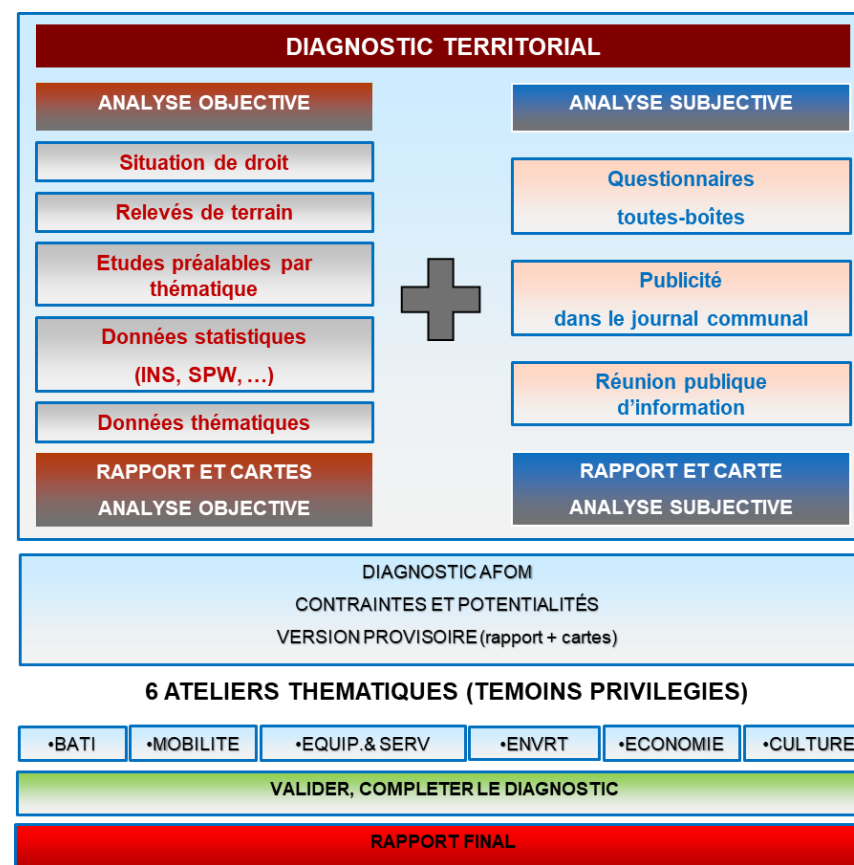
DIAGNOSTIC TERRITORIAL

ANALYSE OBJECTIVE

Situation de droit

Relevés de terrain

Etudes préalables par thématique

Données statistiques

(INS, SPW, …)

Données thématiques

RAPPORT ET CARTES

ANALYSE OBJECTIVE

ANALYSE SUBJECTIVE

Questionnaires

toutes-boîtes

Publicité

dans le journal communal

Réunion publique d'information

RAPPORT ET CARTE

ANALYSE SUBJECTIVE

DIAGNOSTIC AFOM

CONTRAINTES ET POTENTIALITÉS

VERSION PROVISOIRE (rapport + cartes)

6 ATELIERS THEMATIQUES (TEMOINS PRIVILEGIES)

•BATI

•MOBILITE

•EQUIP.& SERV

•ENVRT

•ECONOMIE

•CULTURE

VALIDER, COMPLETER LE DIAGNOSTIC

RAPPORT FINAL